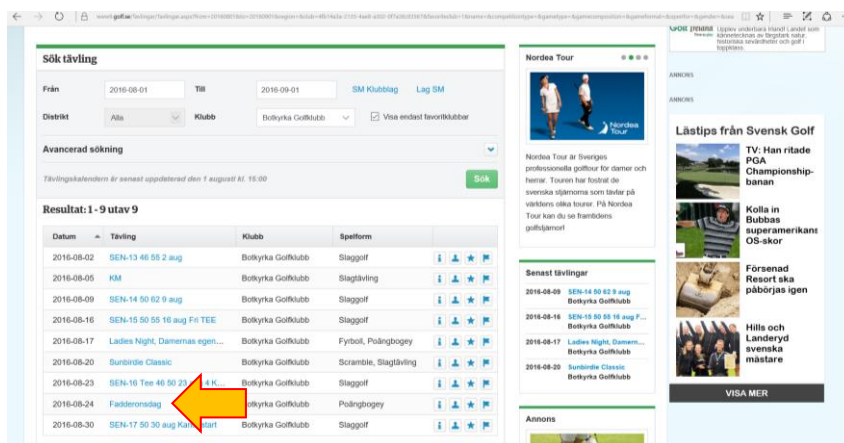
www.golf.se/tavlingar/Tavlingar.aspx?from=20160801&to=20160901&region=&club=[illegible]

Sök tävling

Från 2016-08-01 Till 2016-09-01 SM Klubblag Lag SM

Distrikt Alla Klubb Botkyrka Golfklubb Visa endast favoritklubbar

Avancerad sökning

Tävlingskalendern är senast uppdaterad den 1 augusti kl. 15:00

Sök

Resultat: 1 - 9 utav 9

| Datum | Tävling | Klubb | Spelform |
|---|---|---|---|
| 2016-08-02 | SEN-13 46 55 2 aug | Botkyrka Golfklubb | Slaggolf |
| 2016-08-05 | KM | Botkyrka Golfklubb | Slagtävling |
| 2016-08-09 | SEN-14 50 62 9 aug | Botkyrka Golfklubb | Slaggolf |
| 2016-08-16 | SEN-15 50 55 16 aug Fri TEE | Botkyrka Golfklubb | Slaggolf |
| 2016-08-17 | Ladies Night, Damernas egen... | Botkyrka Golfklubb | Fyrboll, Poängbogey |
| 2016-08-20 | Sunbirdie Classic | Botkyrka Golfklubb | Scramble, Slagtävling |
| 2016-08-23 | SEN-16 Tee 46 50 23 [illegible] 4 K... | Botkyrka Golfklubb | Slaggolf |
| 2016-08-24 | Fadderonsdag | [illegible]otkyrka Golfklubb | Poängbogey |
| 2016-08-30 | SEN-17 50 30 aug Kan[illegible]start | Botkyrka Golfklubb | Slaggolf |

Nordea Tour

Nordea Tour

Nordea Tour är Sveriges professionella golftour för damer och herrar. Touren har fostrat de svenska stjärnorna som tävlar på världens olika tourer. På Nordea Tour kan du se framtidens golfstjärnor!

Senast tävlingar

2016-08-09 SEN-14 50 62 9 aug Botkyrka Golfklubb

2016-08-16 SEN-15 50 55 16 aug F... Botkyrka Golfklubb

2016-08-17 Ladies Night, Damern... Botkyrka Golfklubb

2016-08-20 Sunbirdie Classic Botkyrka Golfklubb

Annons

ANNONS

ANNONS

Golf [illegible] Upplev underbara Irland! Landet som kännetecknas av fängslande natur, historiska sevärdheter och golf i toppklass

Lästips från Svensk Golf

TV: Han ritade PGA Championship-banan

Kolla in Bubbas superamerikans OS-skor

Försenad Resort ska påbörjas igen

Hills och Landeryd svenska mästare

VISA MER